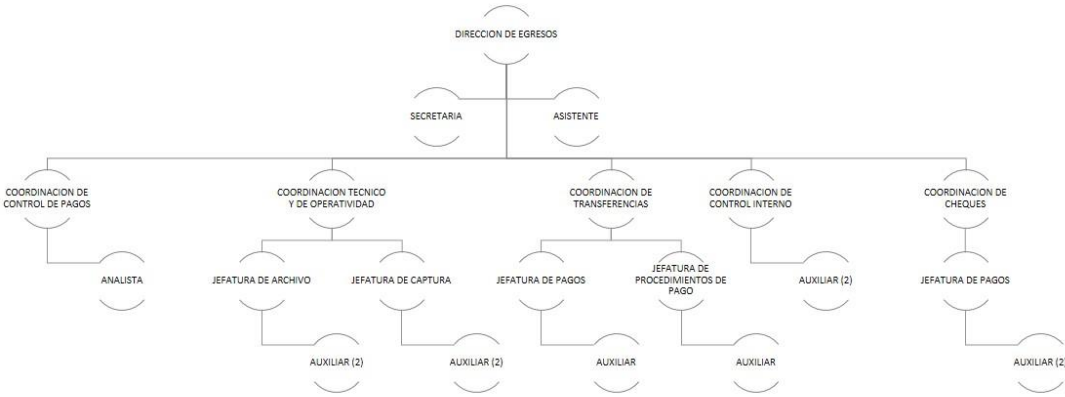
DIRECCION DE EGRESOS

SECRETARIA

ASISTENTE

COORDINACION DE CONTROL DE PAGOS

ANALISTA

COORDINACION TECNICO Y DE OPERATIVIDAD

JEFATURA DE ARCHIVO

AUXILIAR (2)

JEFATURA DE CAPTURA

AUXILIAR (2)

COORDINACION DE TRANSFERENCIAS

JEFATURA DE PAGOS

AUXILIAR

JEFATURA DE PROCEDIMIENTOS DE PAGO

AUXILIAR

COORDINACION DE CONTROL INTERNO

AUXILIAR (2)

COORDINACION DE CHEQUES

JEFATURA DE PAGOS

AUXILIAR (2